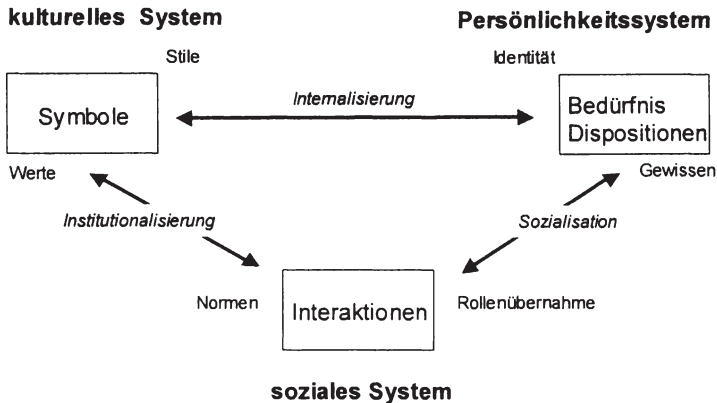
kulturelles System

Persönlichkeitssystem

Stile

Identität

Symbole

Internalisierung

Bedürfnis Dispositionen

Werte

Gewissen

Institutionalisierung

Sozialisation

Normen

Interaktionen

Rollenübernahme

soziales System